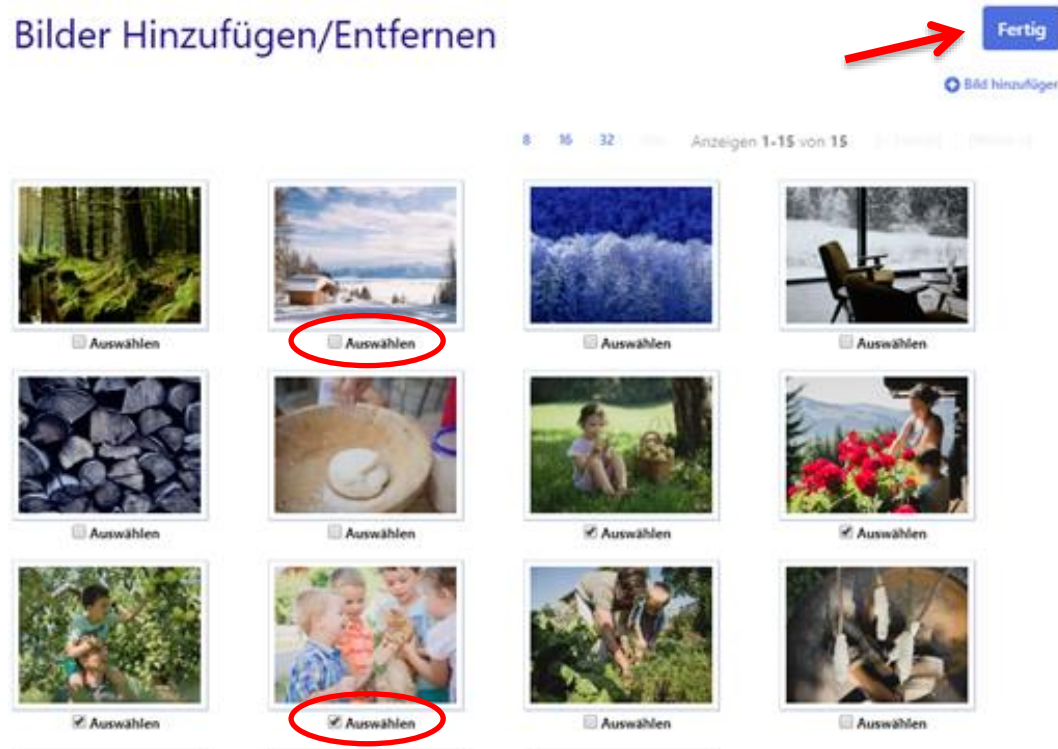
Bilder Hinzufügen/Entfernen

Fertig

Bild hinzufügen

8 16 32 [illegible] Anzeigen 1-15 von 15 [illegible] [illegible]

Auswählen
Auswählen
Auswählen
Auswählen

Auswählen
Auswählen
Auswählen
Auswählen

Auswählen
Auswählen
Auswählen
Auswählen